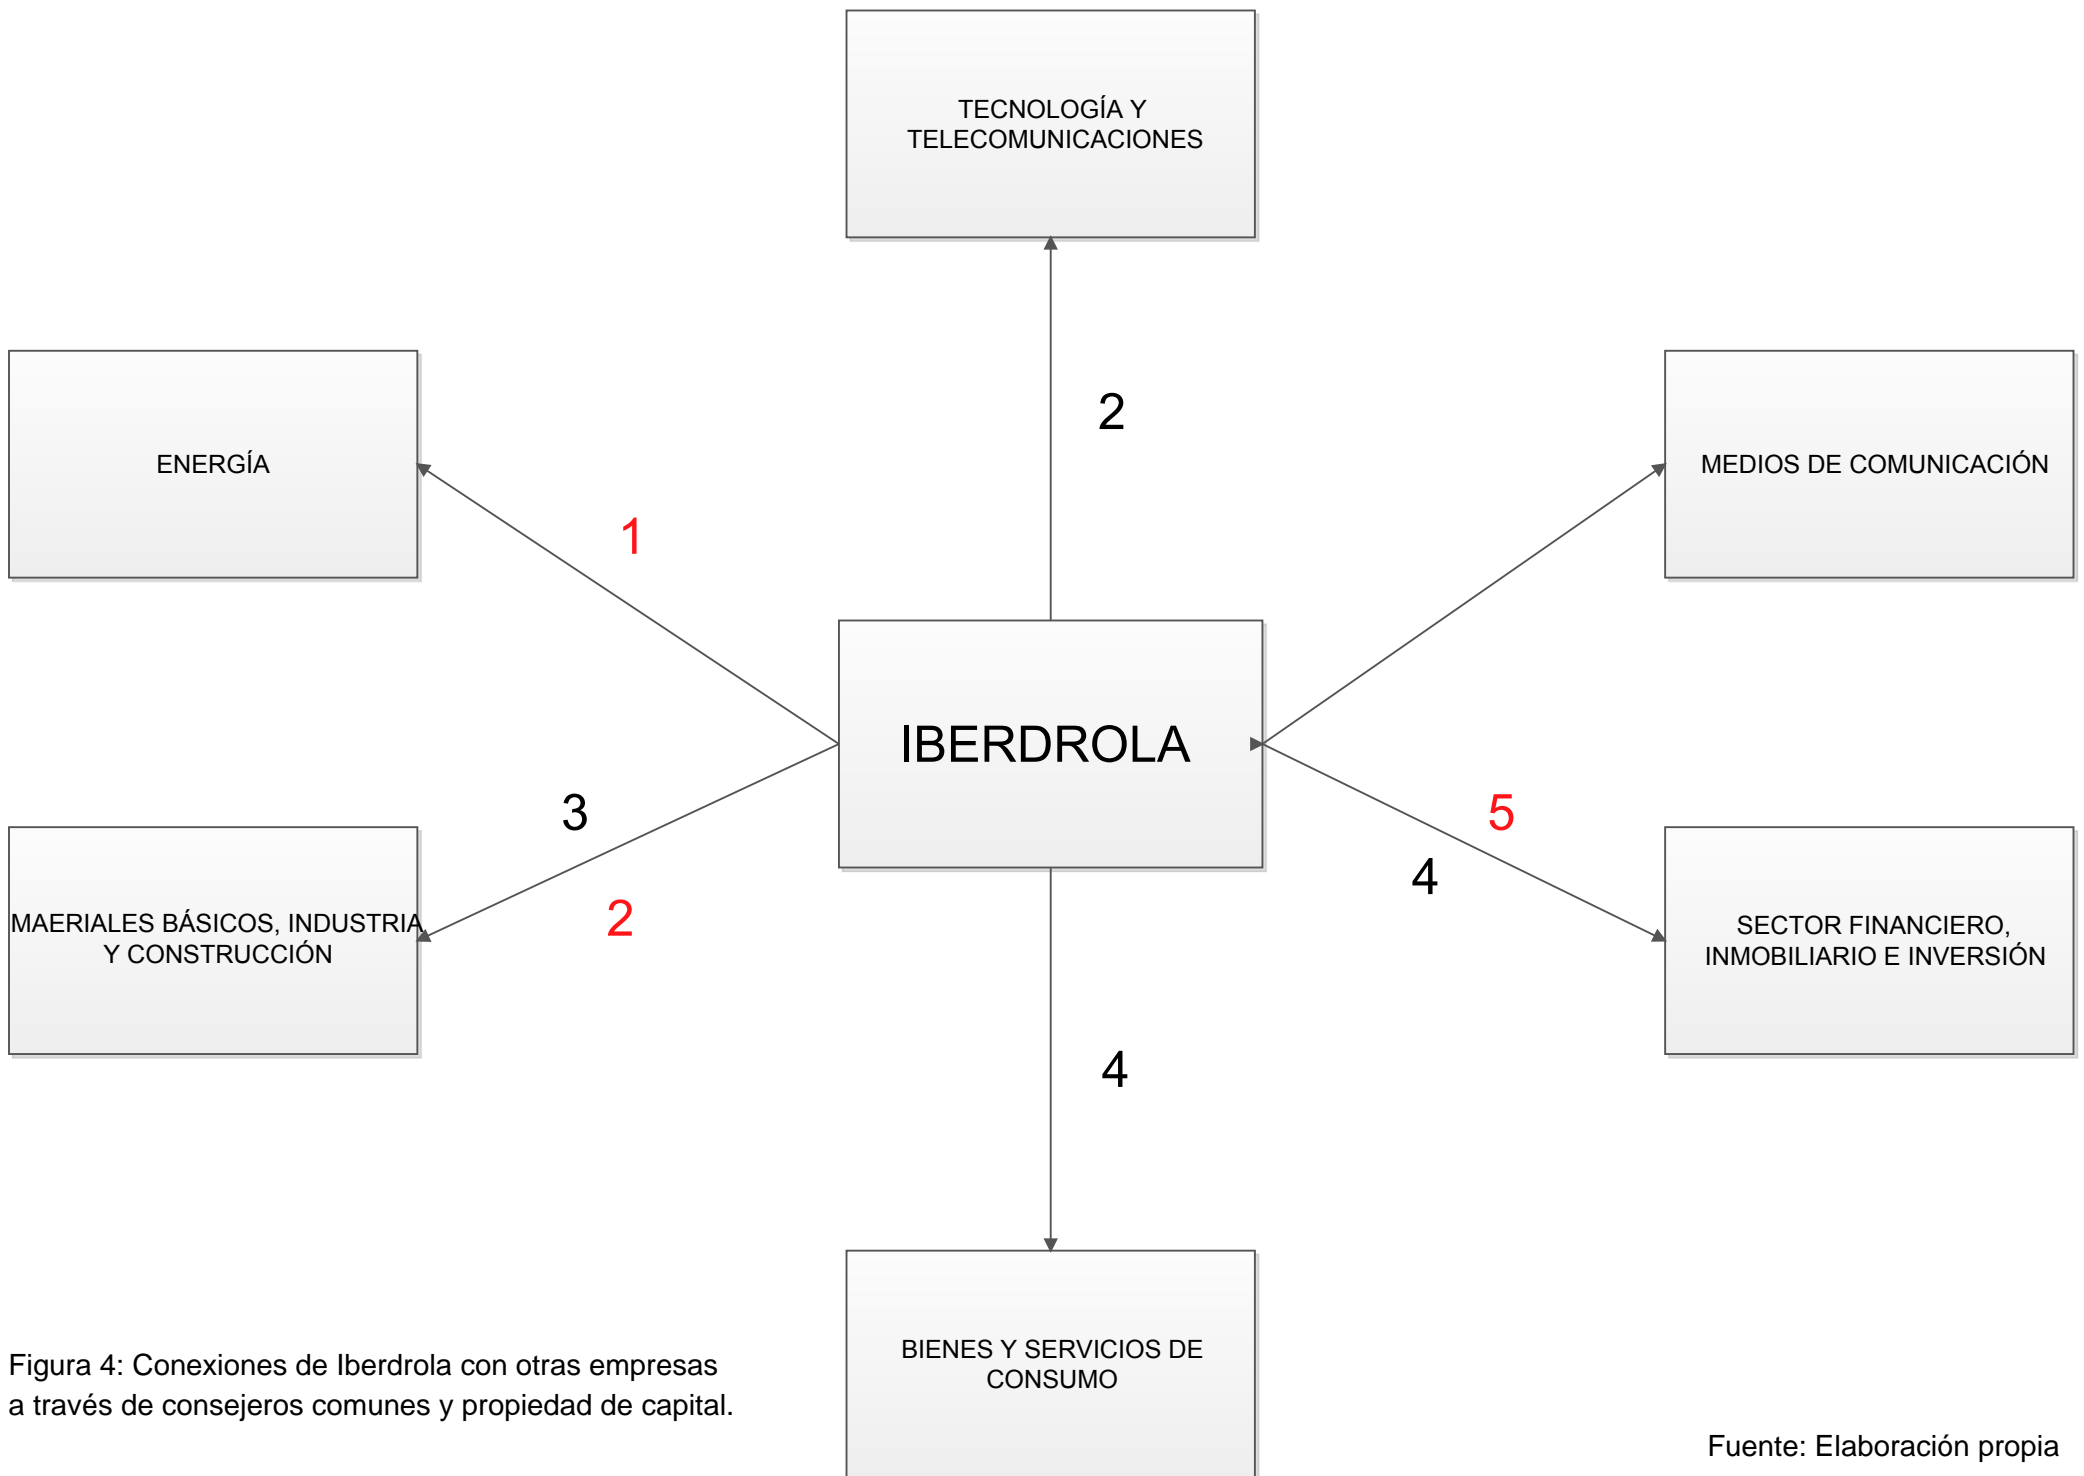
TECNOLOGÍA Y TELECOMUNICACIONES

2

ENERGÍA

1

MEDIOS DE COMUNICACIÓN

IBERDROLA

3

5

4

MAERIALES BÁSICOS, INDUSTRIA Y CONSTRUCCIÓN

2

SECTOR FINANCIERO, INMOBILIARIO E INVERSIÓN

4

BIENES Y SERVICIOS DE CONSUMO

Figura 4: Conexiones de Iberdrola con otras empresas a través de consejeros comunes y propiedad de capital.

Fuente: Elaboración propia